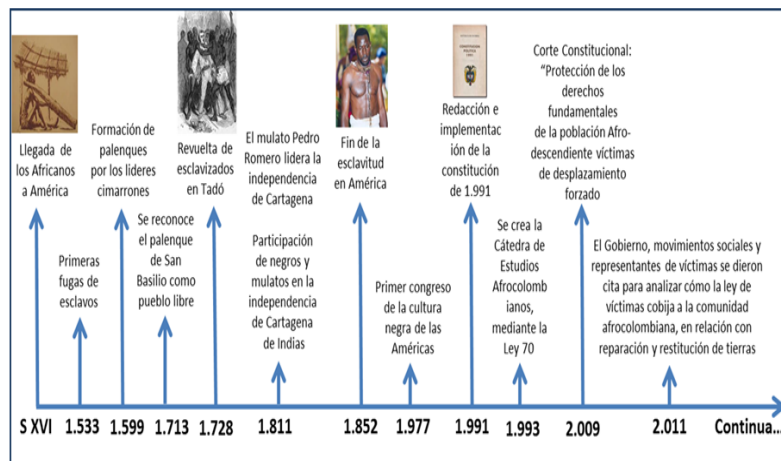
Llegada de los Africanos a América

Primeras fugas de esclavos

Formación de palenques por los lideres cimarrones

Se reconoce el palenque de San Basilio como pueblo libre

Revuelta de esclavizados en Tadó

El mulato Pedro Romero lidera la independencia de Cartagena

Participación de negros y mulatos en la independencia de Cartagena de Indias

Fin de la esclavitud en América

Primer congreso de la cultura negra de las Américas

Redacción e implementación de la constitución de 1.991

Se crea la Cátedra de Estudios Afrocolombianos, mediante la Ley 70

Corte Constitucional: "Protección de los derechos fundamentales de la población Afrodescendiente víctimas de desplazamiento forzado

El Gobierno, movimientos sociales y representantes de víctimas se dieron cita para analizar cómo la ley de víctimas cobija a la comunidad afrocolombiana, en relación con reparación y restitución de tierras

S XVI 1.533 1.599 1.713 1.728 1.811 1.852 1.977 1.991 1.993 2.009 2.011 Continua...